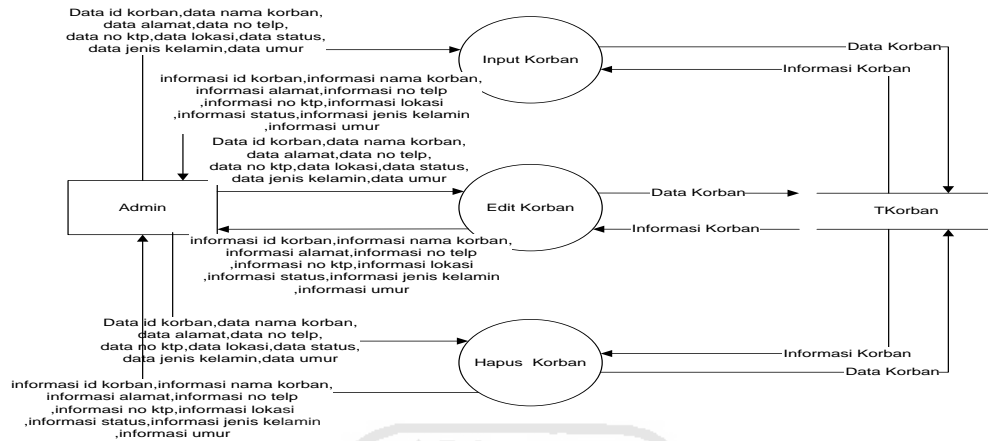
Data id korban,data nama korban, data alamat,data no telp, data no ktp,data lokasi,data status, data jenis kelamin,data umur

Input Korban

Data Korban

Informasi Korban

informasi id korban,informasi nama korban, informasi alamat,informasi no telp ,informasi no ktp,informasi lokasi ,informasi status,informasi jenis kelamin ,informasi umur

Data id korban,data nama korban, data alamat,data no telp, data no ktp,data lokasi,data status, data jenis kelamin,data umur

Admin

Edit Korban

Data Korban

Informasi Korban

TKorban

informasi id korban,informasi nama korban, informasi alamat,informasi no telp ,informasi no ktp,informasi lokasi ,informasi status,informasi jenis kelamin ,informasi umur

Data id korban,data nama korban, data alamat,data no telp, data no ktp,data lokasi,data status, data jenis kelamin,data umur

Hapus Korban

Informasi Korban

Data Korban

informasi id korban,informasi nama korban, informasi alamat,informasi no telp ,informasi no ktp,informasi lokasi ,informasi status,informasi jenis kelamin ,informasi umur